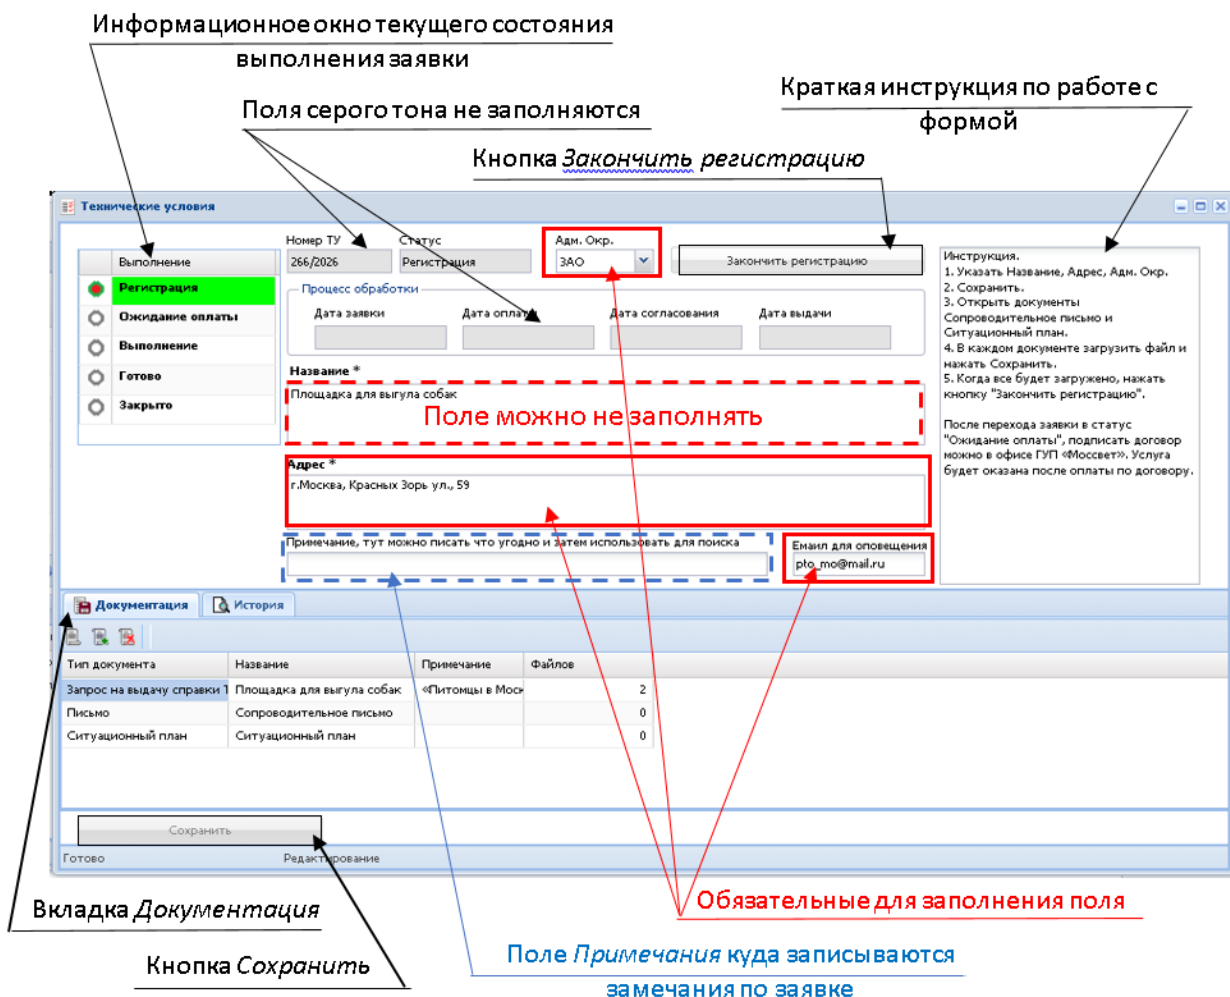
Информационное окно текущего состояния выполнения заявки

Поля серого тона не заполняются

Краткая инструкция по работе с формой

Кнопка *Закончить регистрацию*

Технические условия

Выполнение

Регистрация

Ожидание оплаты

Выполнение

Готово

Закрыто

Номер ТУ
266/2026

Статус
Регистрация

Адм. Окр.
ЗАО

Закончить регистрацию

Процесс обработки

Дата заявки

Дата оплаты

Дата согласования

Дата выдачи

Название *
Площадка для выгула собак

Поле можно не заполнять

Адрес *
г.Москва, Красных Зорь ул., 59

Примечание, тут можно писать что угодно и затем использовать для поиска

Емаил для оповещения
pto_mo@mail.ru

Инструкция.
1. Указать Название, Адрес, Адм. Окр.
2. Сохранить.
3. Открыть документы Сопроводительное письмо и Ситуационный план.
4. В каждом документе загрузить файл и нажать Сохранить.
5. Когда все будет загружено, нажать кнопку "Закончить регистрацию".

После перехода заявки в статус "Ожидание оплаты", подписать договор можно в офисе ГУП «Моссвет». Услуга будет оказана после оплаты по договору.

Документация

История

| Тип документа | Название | Примечание | Файлов |
|---|---|---|---|
| Запрос на выдачу справки Т | Площадка для выгула собак | «Питомцы в Моск | 2 |
| Письмо | Сопроводительное письмо | | 0 |
| Ситуационный план | Ситуационный план | | 0 |

Сохранить

Готово

Редактирование

Вкладка *Документация*

Обязательные для заполнения поля

Кнопка *Сохранить*

Поле *Примечания* куда записываются замечания по заявке